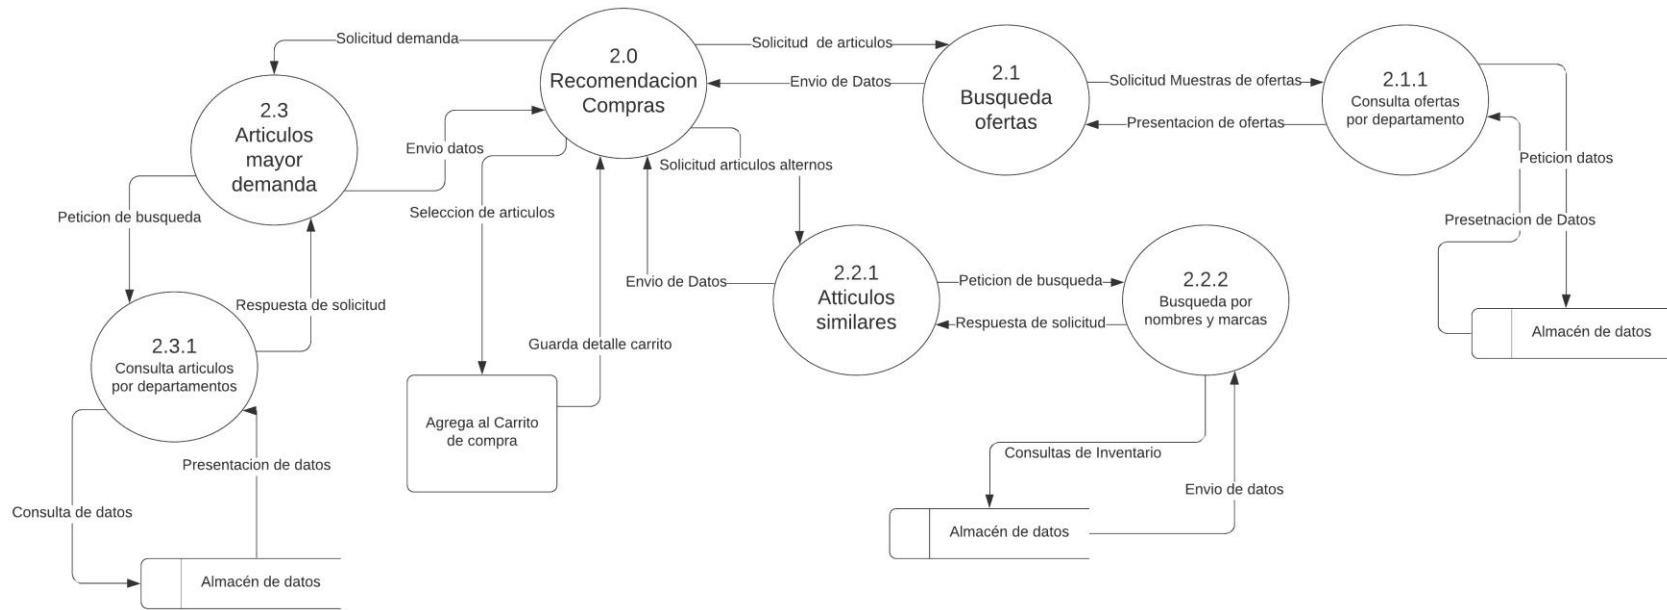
Solicitud demanda

2.0
Recomendacion
Compras

Solicitud de articulos

Envio de Datos

2.1
Busqueda
ofertas

Solicitud Muestras de ofertas

Presentacion de ofertas

2.1.1
Consulta ofertas
por departamento

2.3
Articulos
mayor
demanda

Envio datos

Solicitud articulos alternos

Peticion datos

Peticion de busqueda

Seleccion de articulos

Presetnacion de Datos

Envio de Datos

2.2.1
Atticulos
similares

Peticion de busqueda

2.2.2
Busqueda por
nombres y marcas

Respuesta de solicitud

Almacén de datos

Respuesta de solicitud

2.3.1
Consulta articulos
por departamentos

Guarda detalle carrito

Agrega al Carrito
de compra

Consultas de Inventario

Presentacion de datos

Envio de datos

Consulta de datos

Almacén de datos

Almacén de datos